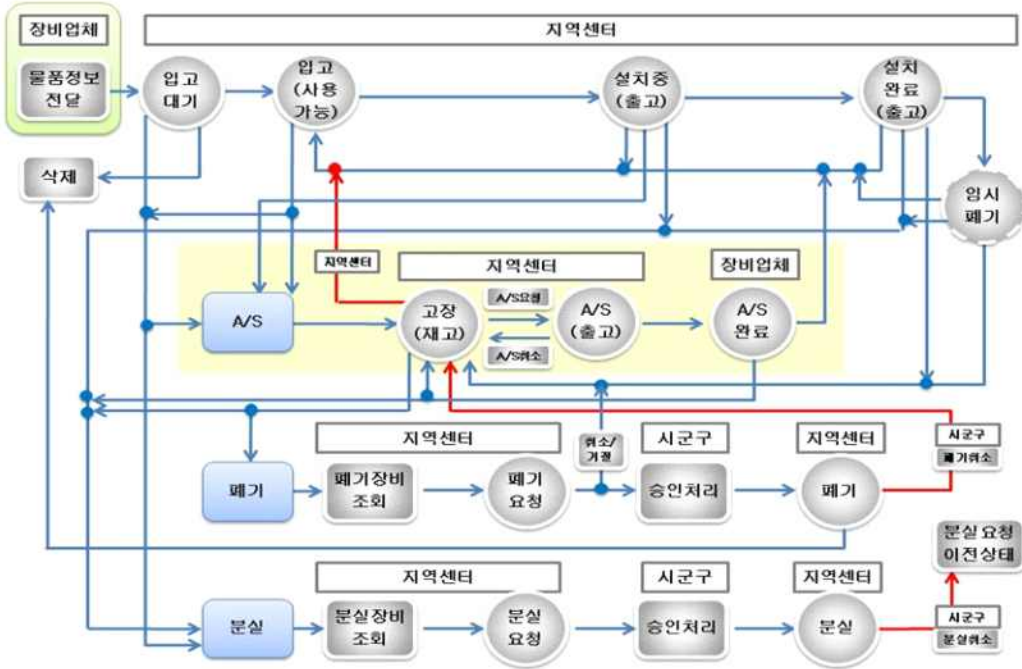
장비업체

물품정보 전달

지역센터

입고 대기

입고 (사용 가능)

설치중 (출고)

설치 완료 (출고)

삭제

임시 폐기

지역센터

지역센터

장비업체

A/S

고장 (재고)

A/S요청

A/S취소

A/S (출고)

A/S 완료

지역센터

취소/ 거절

시군구

지역센터

시군구 폐기취소

폐기

폐기장비 조회

폐기 요청

승인처리

폐기

분실 요청 이전상태

지역센터

시군구

지역센터

분실

분실장비 조회

분실 요청

승인처리

분실

시군구 분실취소